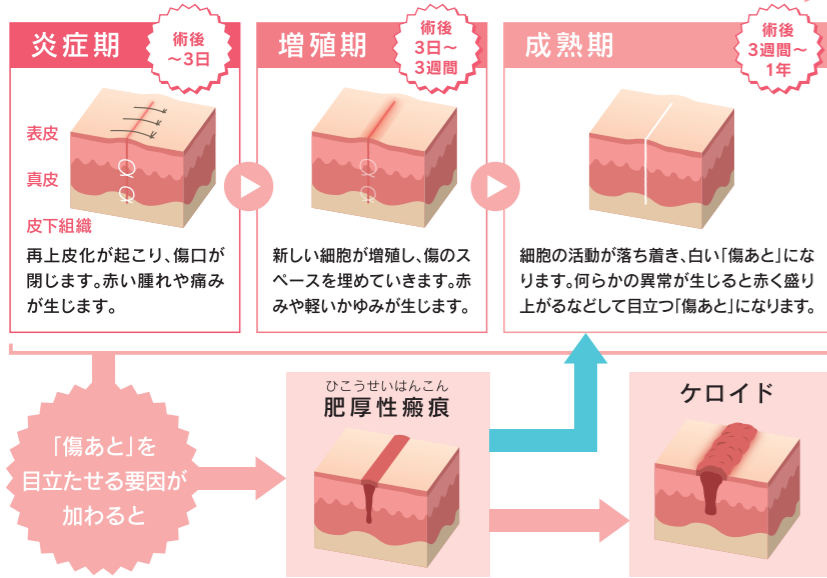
炎症期

術後
〜3日

表皮
真皮
皮下組織

再上皮化が起こり、傷口が閉じます。赤い腫れや痛みが生じます。

増殖期

術後
3日〜
3週間

新しい細胞が増殖し、傷のスペースを埋めていきます。赤みや軽いかゆみが生じます。

成熟期

術後
3週間〜
1年

細胞の活動が落ち着き、白い「傷あと」になります。何らかの異常が生じると赤く盛り上がるなどして目立つ「傷あと」になります。

「傷あと」を目立たせる要因が加わると

ひこうせいはんこん
肥厚性瘢痕

ケロイド